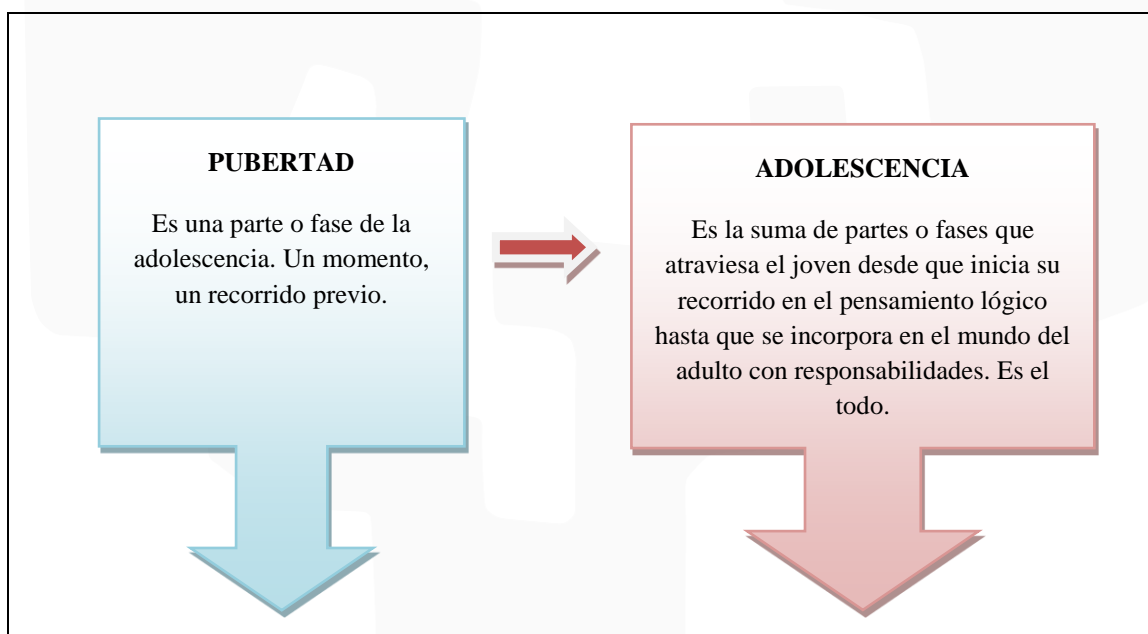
PUBERTAD

Es una parte o fase de la adolescencia. Un momento, un recorrido previo.

ADOLESCENCIA

Es la suma de partes o fases que atraviesa el joven desde que inicia su recorrido en el pensamiento lógico hasta que se incorpora en el mundo del adulto con responsabilidades. Es el todo.